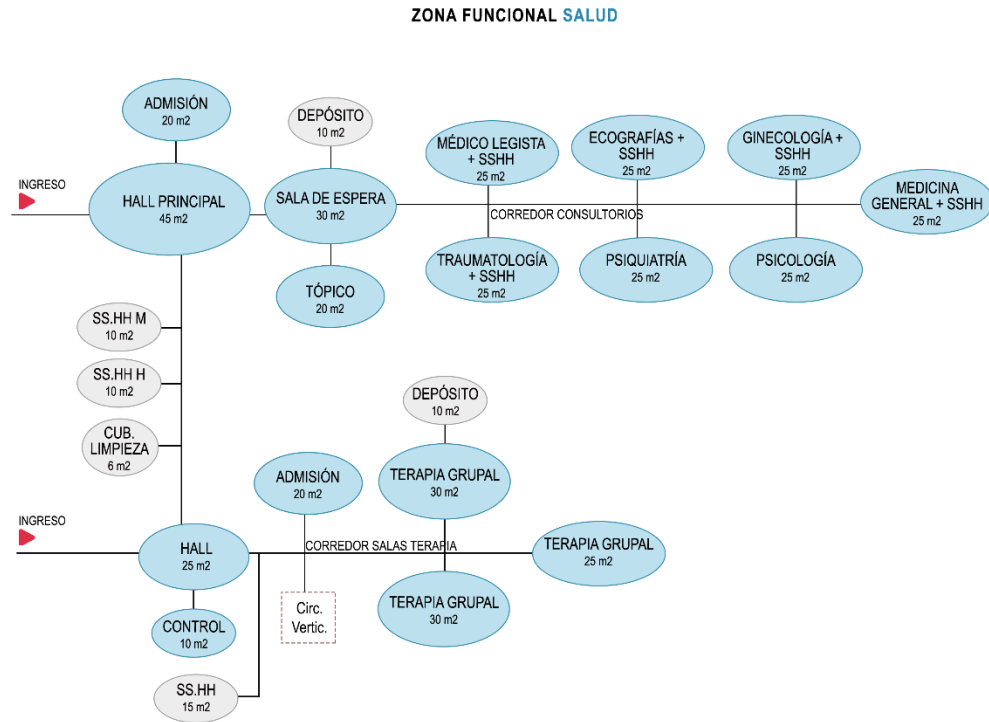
ZONA FUNCIONAL SALUD

INGRESO

ADMISIÓN
20 m2

HALL PRINCIPAL
45 m2

DEPÓSITO
10 m2

SALA DE ESPERA
30 m2

TÓPICO
20 m2

MÉDICO LEGISTA + SSHH
25 m2

ECOGRAFÍAS + SSHH
25 m2

GINECOLOGÍA + SSHH
25 m2

MEDICINA GENERAL + SSHH
25 m2

CORREDOR CONSULTORIOS

TRAUMATOLOGÍA + SSHH
25 m2

PSIQUIATRÍA
25 m2

PSICOLOGÍA
25 m2

SS.HH M
10 m2

SS.HH H
10 m2

CUB. LIMPIEZA
6 m2

DEPÓSITO
10 m2

ADMISIÓN
20 m2

TERAPIA GRUPAL
30 m2

INGRESO

HALL
25 m2

CORREDOR SALAS TERAPIA

TERAPIA GRUPAL
25 m2

Circ. Vertic.

TERAPIA GRUPAL
30 m2

CONTROL
10 m2

SS.HH
15 m2